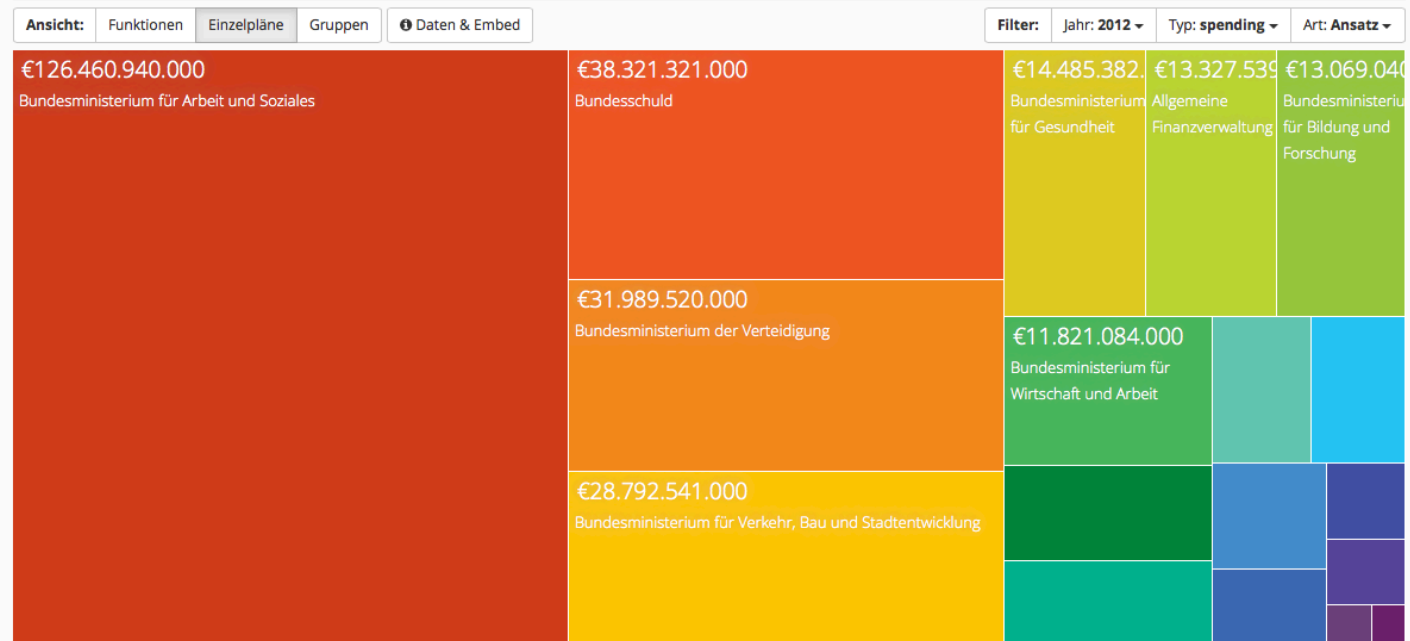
Ansicht: Funktionen Einzelpläne Gruppen Daten & Embed

Filter: Jahr: 2012 Typ: spending Art: Ansatz

€126.460.940.000
Bundesministerium für Arbeit und Soziales

€38.321.321.000
Bundesschuld

€31.989.520.000
Bundesministerium der Verteidigung

€28.792.541.000
Bundesministerium für Verkehr, Bau und Stadtentwicklung

€14.485.382.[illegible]
Bundesministerium für Gesundheit

€13.327.53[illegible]
Allgemeine Finanzverwaltung

€13.069.04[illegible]
Bundesministeri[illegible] für Bildung und Forschung

€11.821.084.000
Bundesministerium für Wirtschaft und Arbeit